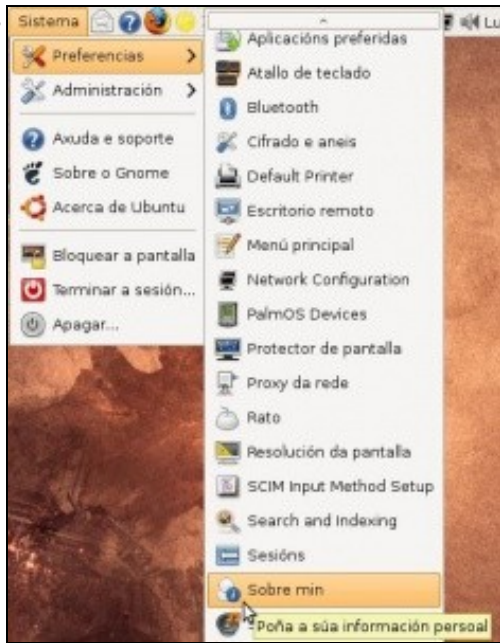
Sistema

Lu

Preferencias
Administración
Axuda e soporte
Sobre o Gnome
Acerca de Ubuntu
Bloquear a pantalla
Terminar a sesión...
Apagar...

Aplicacións preferidas
Atallo de teclado
Bluetooth
Cifrado e aneis
Default Printer
Escritorio remoto
Menú principal
Network Configuration
PalmOS Devices
Protector de pantalla
Proxy da rede
Rato
Resolución da pantalla
SCIM Input Method Setup
Search and Indexing
Sesións
Sobre min
Poña a súa información persoal